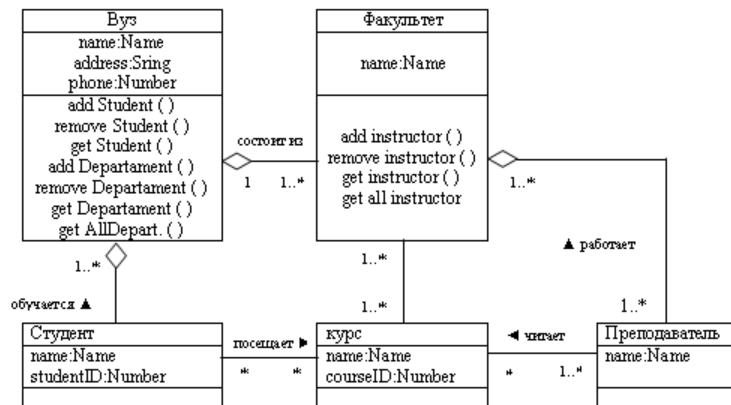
Вуз
name:Name
address:Sring
phone:Number
add Student ( )
remove Student ( )
get Student ( )
add Departament ( )
remove Departament ( )
get Departament ( )
get AllDepart. ( )

состоит из
1
1..*

Факультет
name:Name
add instructor ( )
remove instructor ( )
get instructor ( )
get all instructor

1..*
▲ работает

1..*
обучается ▲

1..*
1..*
1..*

Студент
name:Name
studentID:Number

посещает ▶
*
*

курс
name:Name
courseID:Number

◀ читает
*
1..*

Преподаватель
name:Name